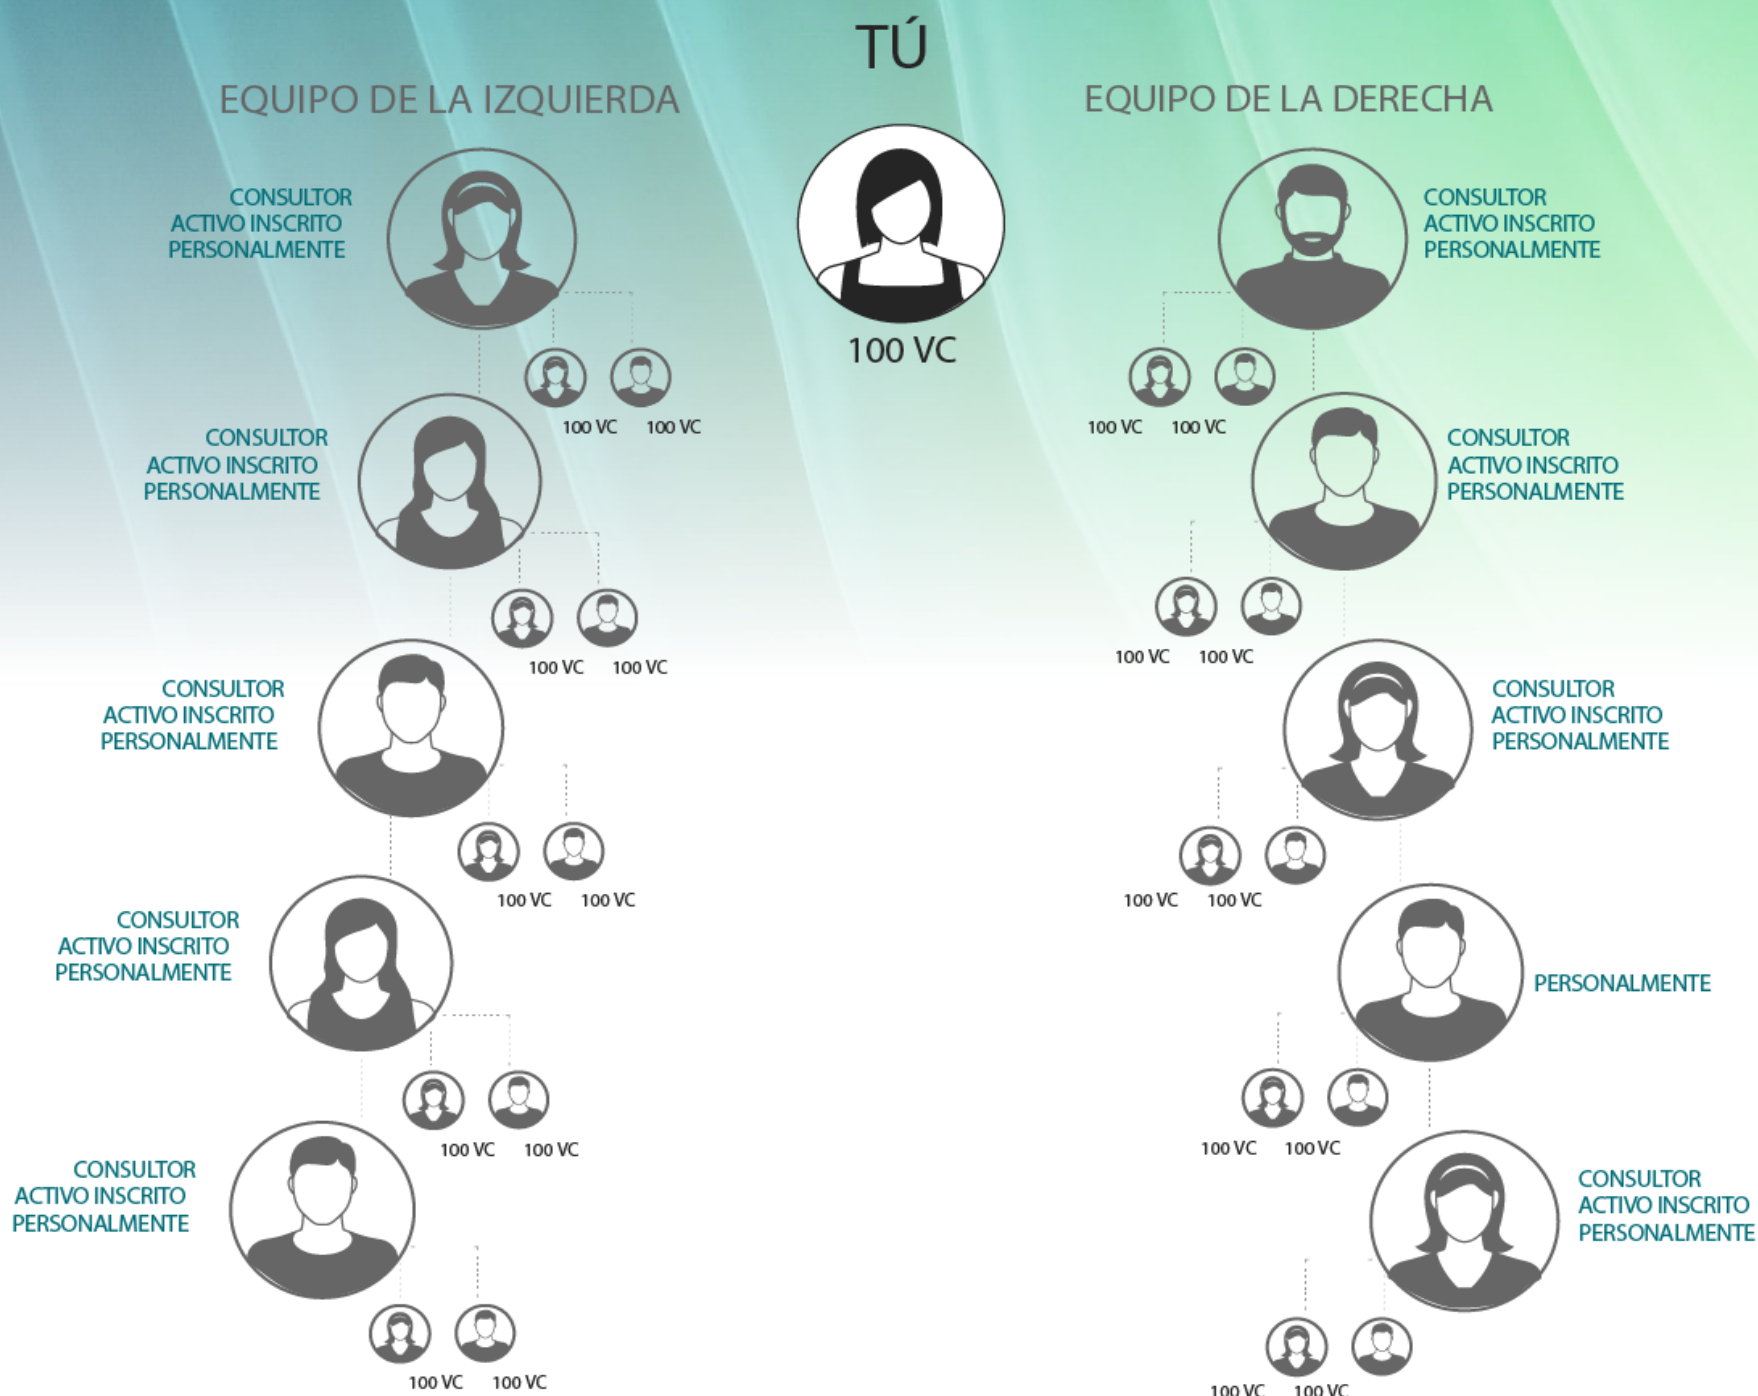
TÚ

100 VC

EQUIPO DE LA IZQUIERDA

CONSULTOR ACTIVO INSCRITO PERSONALMENTE

100 VC 100 VC

CONSULTOR ACTIVO INSCRITO PERSONALMENTE

100 VC 100 VC

CONSULTOR ACTIVO INSCRITO PERSONALMENTE

100 VC 100 VC

CONSULTOR ACTIVO INSCRITO PERSONALMENTE

100 VC 100 VC

CONSULTOR ACTIVO INSCRITO PERSONALMENTE

100 VC 100 VC

EQUIPO DE LA DERECHA

CONSULTOR ACTIVO INSCRITO PERSONALMENTE

100 VC 100 VC

CONSULTOR ACTIVO INSCRITO PERSONALMENTE

100 VC 100 VC

CONSULTOR ACTIVO INSCRITO PERSONALMENTE

100 VC 100 VC

PERSONALMENTE

100 VC 100 VC

CONSULTOR ACTIVO INSCRITO PERSONALMENTE

100 VC 100 VC